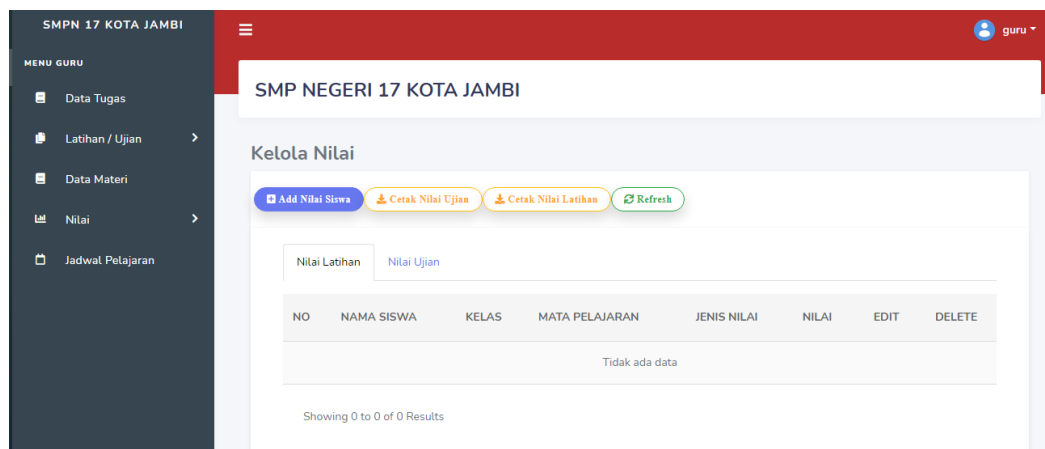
SMPN 17 KOTA JAMBI

MENU GURU

Data Tugas

Latihan / Ujian

Data Materi

Nilai

Jadwal Pelajaran

guru

SMP NEGERI 17 KOTA JAMBI

Kelola Nilai

Add Nilai Siswa | Cetak Nilai Ujian | Cetak Nilai Latihan | Refresh

Nilai Latihan | Nilai Ujian

| NO | NAMA SISWA | KELAS | MATA PELAJARAN | JENIS NILAI | NILAI | EDIT | DELETE |
|---|---|---|---|---|---|---|---|
| | | | Tidak ada data | | | | |

Showing 0 to 0 of 0 Results